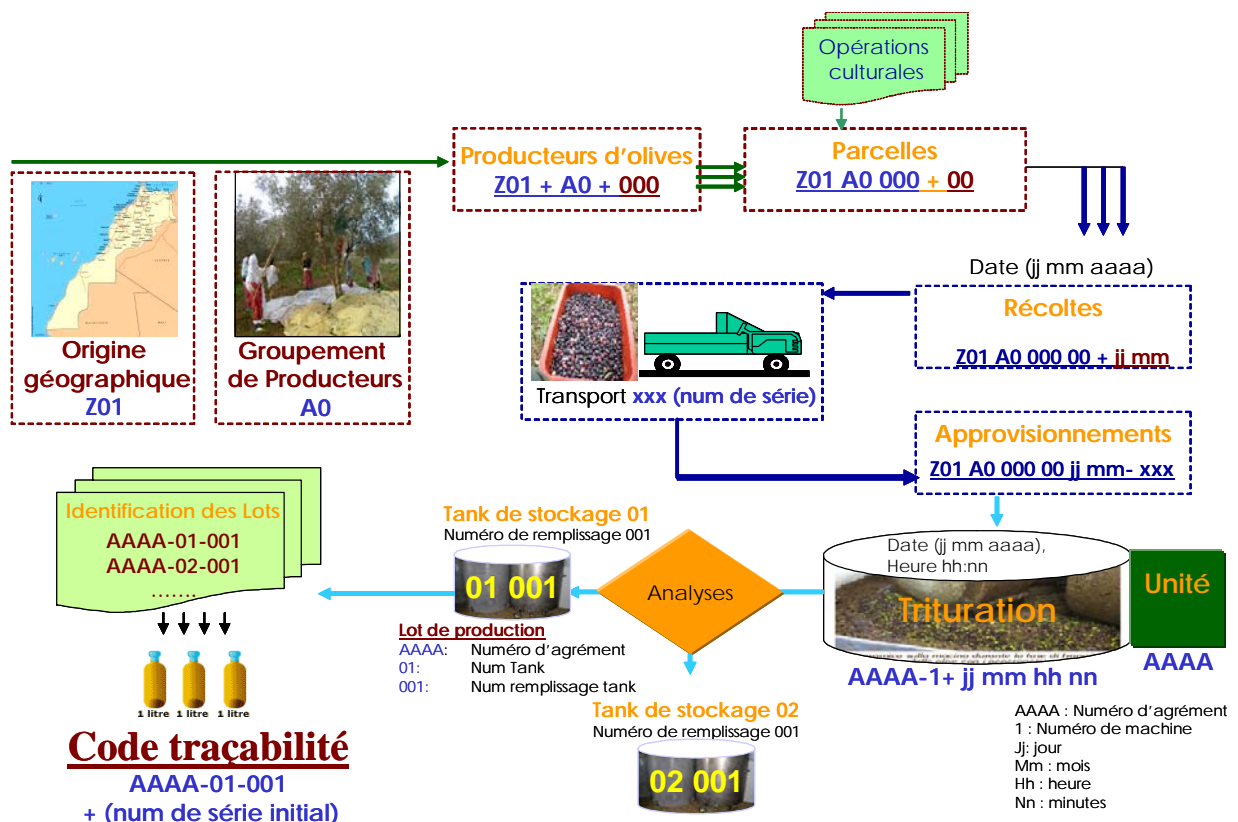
Opérations culturales

Producteurs d'olives
Z01 + A0 + 000

Parcelles
Z01 A0 000 + 00

Origine géographique
Z01

Groupement de Producteurs
A0

Date (jj mm aaaa)

Récoltes
Z01 A0 000 00 + jj mm

Transport xxx (num de série)

Approvisionnements
Z01 A0 000 00 jj mm- xxx

Identification des Lots
AAAA-01-001
AAAA-02-001
…….

Tank de stockage 01
Numéro de remplissage 001

01 001

Analyses

Date (jj mm aaaa),
Heure hh:nn

Trituration

Unité
AAAA

AAAA-1+ jj mm hh nn

Lot de production
AAAA: Numéro d'agrément
01: Num Tank
001: Num remplissage tank

1 litre 1 litre 1 litre

Tank de stockage 02
Numéro de remplissage 001

02 001

AAAA : Numéro d'agrément
1 : Numéro de machine
Jj: jour
Mm : mois
Hh : heure
Nn : minutes

Code traçabilité
AAAA-01-001
+ (num de série initial)